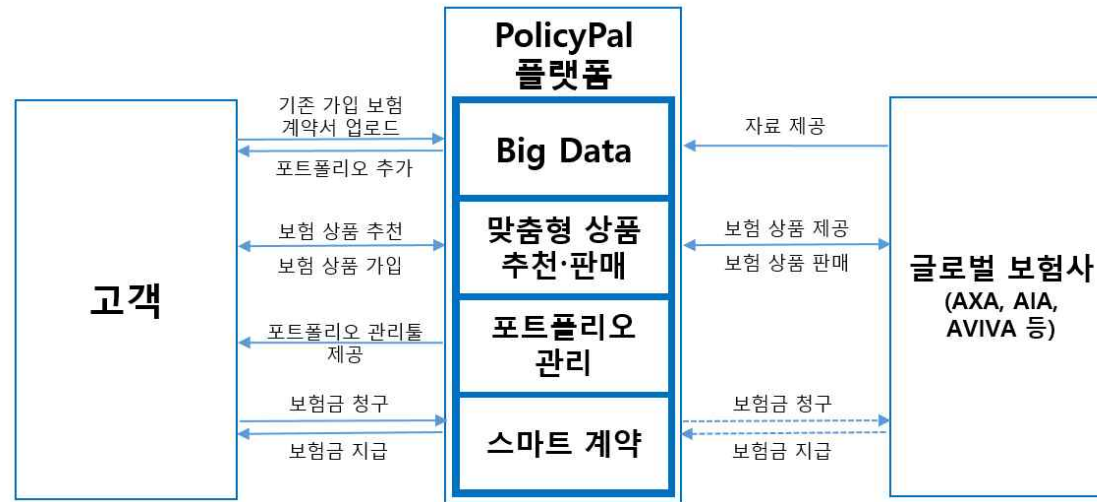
PolicyPal 플랫폼

고객

기존 가입 보험 계약서 업로드

포트폴리오 추가

보험 상품 추천

보험 상품 가입

포트폴리오 관리툴 제공

보험금 청구

보험금 지급

Big Data

맞춤형 상품 추천·판매

포트폴리오 관리

스마트 계약

자료 제공

보험 상품 제공

보험 상품 판매

보험금 청구

보험금 지급

글로벌 보험사 (AXA, AIA, AVIVA 등)